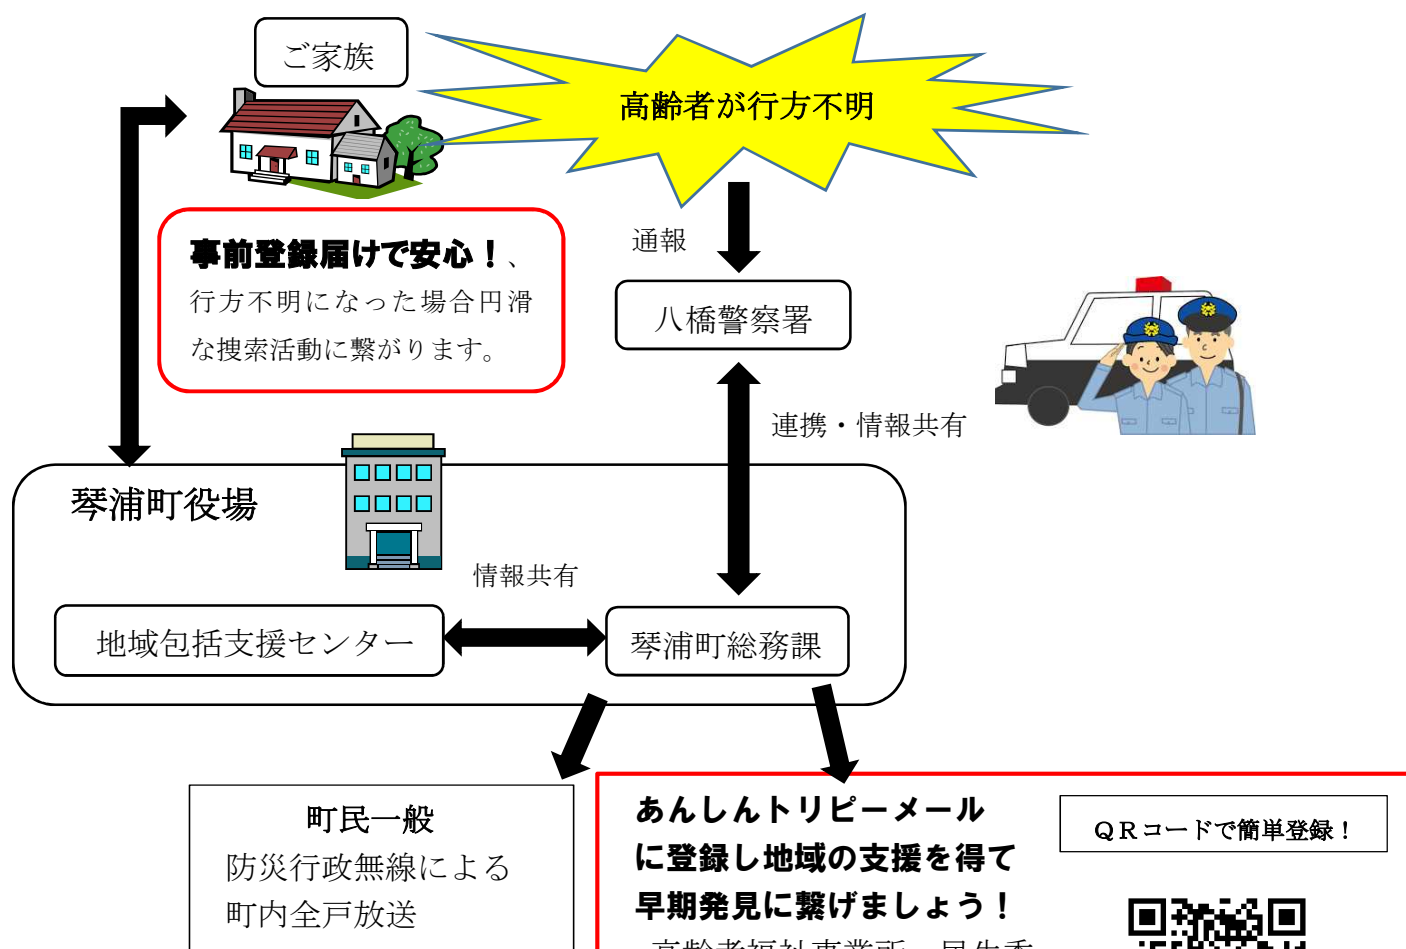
ご家族

高齢者が行方不明

事前登録届けで安心！、行方不明になった場合円滑な捜索活動に繋がります。

通報

八橋警察署

連携・情報共有

琴浦町役場

情報共有

地域包括支援センター

琴浦町総務課

町民一般
防災行政無線による町内全戸放送

あんしんトリピーメールに登録し地域の支援を得て早期発見に繋げましょう！

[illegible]

ＱＲコードで簡単登録！